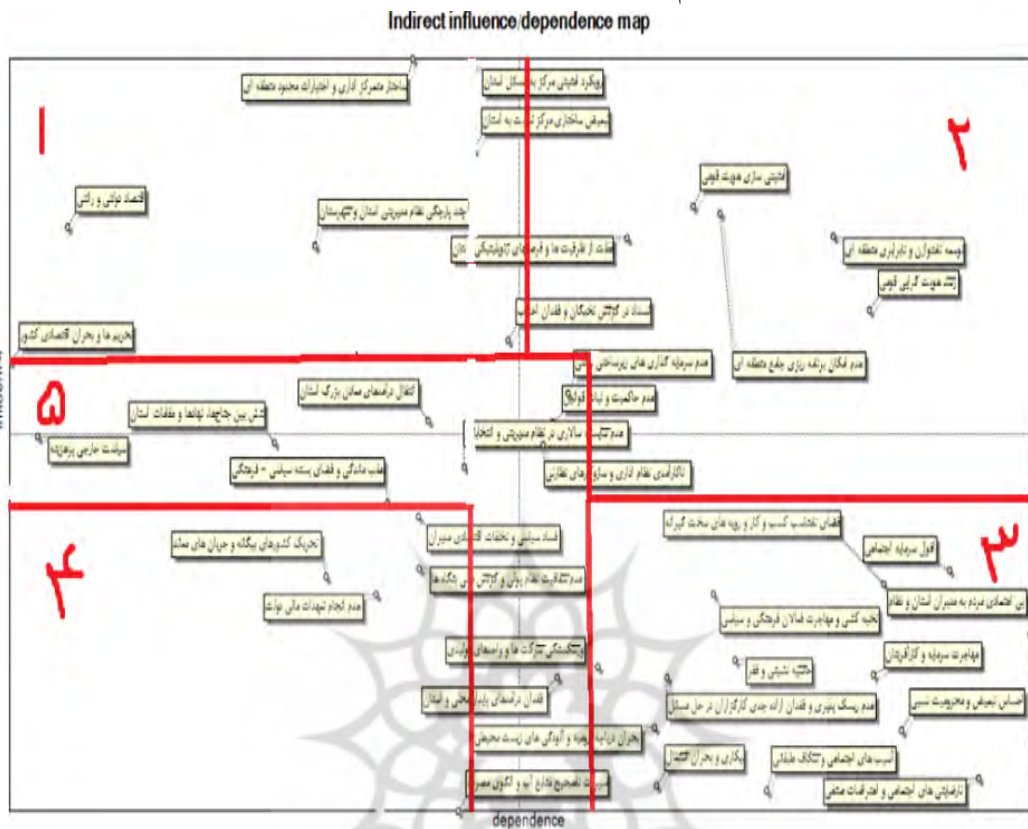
Indirect influence/dependence map

۱

۲

۳

۴

۵

ساختار متمرکز اداری و اختیارات محدود منطقه ای

رویکرد امنیتی مرکز به مسائل استان

تبعیض ساختاری مرکز نسبت به استان

اقتصاد دولتی و رانتی

چند پارچگی نظام مدیریتی استان و شهرستان

غفلت از ظرفیت ها و فرصت های ژئوپلیتیکی

امنیتی سازی هویت قومی

توسعه نامتوازن و نابرابری منطقه ای

تشدید هویت گرایی قومی

تحریم ها و بحران اقتصادی کشور

فساد در گزینش نخبگان و فقدان احزاب

عدم سرمایه گذاری های زیرساختی

عدم امکان برنامه ریزی جامع منطقه ای

انفعال در رسانه های سازمان بزرگ استان

عدم حاکمیت و اجرای قوانین

عدم شایسته سالاری در نظام مدیریتی و انتخاب

تنش بین جامعه نهادها و مقامات استان

سیاست خارجی پرهزینه

ناکارآمدی نظام اداری و سازمان های نظارتی

عقب ماندگی و فضای بسته سیاسی - فرهنگی

فضای نامناسب کسب و کار و رویه های سخت گیرانه

افول سرمایه اجتماعی

فساد سیاسی و تخلفات گسترده مدیران

تحریک کشورهای بیگانه و جریان های معاند

بی اعتمادی مردم به مدیران استان و نظام

عدم شفافیت نظام پولی و گزینش بی جایگاه ها

نخبه کشی و مهاجرت فعالان فرهنگی و سیاسی

عدم انجام تعهدات مالی دولت

مهاجرت سرمایه و کارآفرینان

ورشکستگی شرکت ها و واحدهای تولیدی

حاشیه نشینی و فقر

فقدان درآمدهای پایدار محلی و استان

عدم ریسک پذیری و فقدان اراده جدی کارگزاران در حل مسائل

احساس تبعیض و محرومیت نسبی

بحران در آب و آلودگی های زیست محیطی

بیکاری و بحران اشتغال

آسیب های اجتماعی و شکاف طبقاتی

مدیریت ناصحیح منابع آب و الگوی مصرف

نارضایتی های اجتماعی و اعتراضات صنفی

dependence